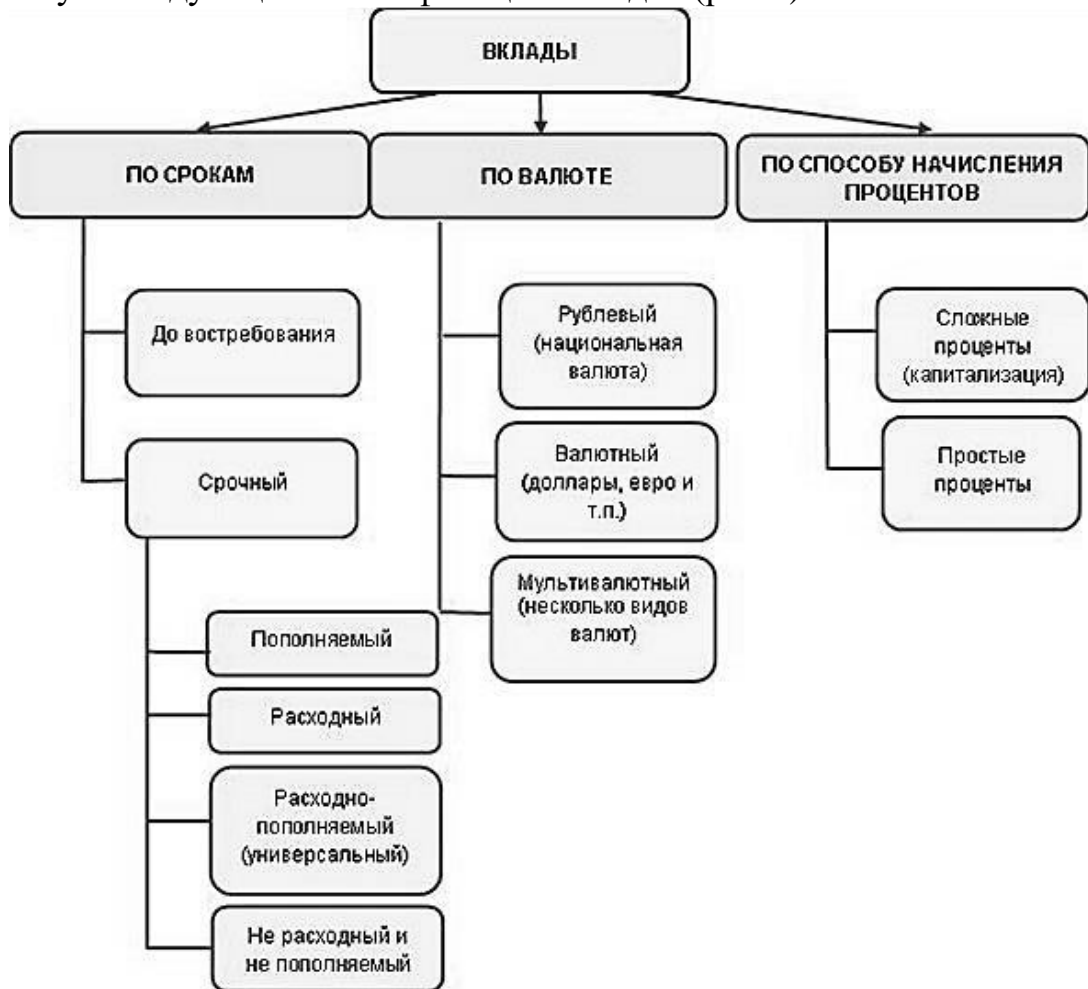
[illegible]

ВКЛАДЫ

ПО СРОКАМ

ПО ВАЛЮТЕ

ПО СПОСОБУ НАЧИСЛЕНИЯ ПРОЦЕНТОВ

До востребования

Срочный

Пополняемый

Расходный

Расходно-пополняемый (универсальный)

Не расходный и не пополняемый

Рублевый (национальная валюта)

Валютный (доллары, евро и т.п.)

Мультивалютный (несколько видов валют)

Сложные проценты (капитализация)

Простые проценты